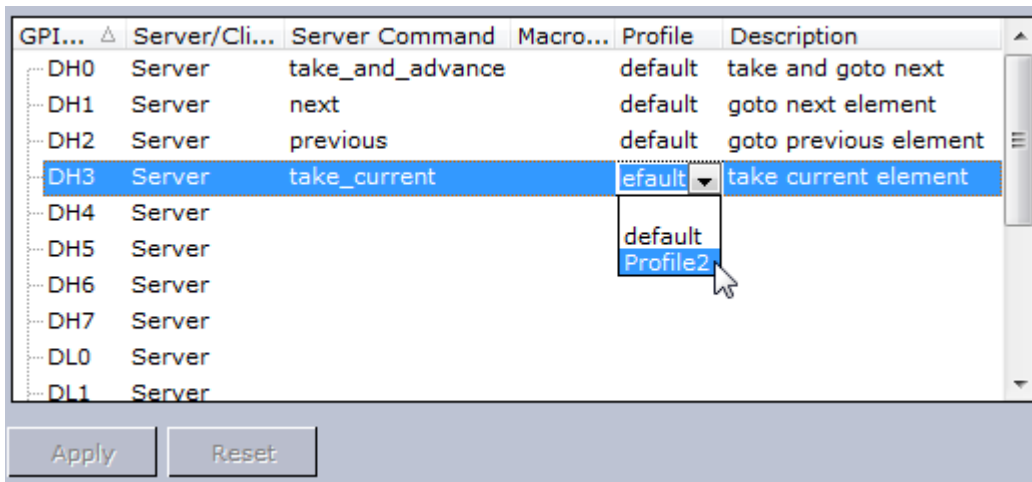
| GPI... △ | Server/Cli... | Server Command | Macro... | Profile | Description |
|---|---|---|---|---|---|
| DH0 | Server | take_and_advance | | default | take and goto next |
| DH1 | Server | next | | default | goto next element |
| DH2 | Server | previous | | default | goto previous element |
| DH3 | Server | take_current | | efault | take current element |
| DH4 | Server | | | | |
| DH5 | Server | | | | |
| DH6 | Server | | | | |
| DH7 | Server | | | | |
| DL0 | Server | | | | |
| DL1 | Server | | | | |

default
Profile2

Apply Reset